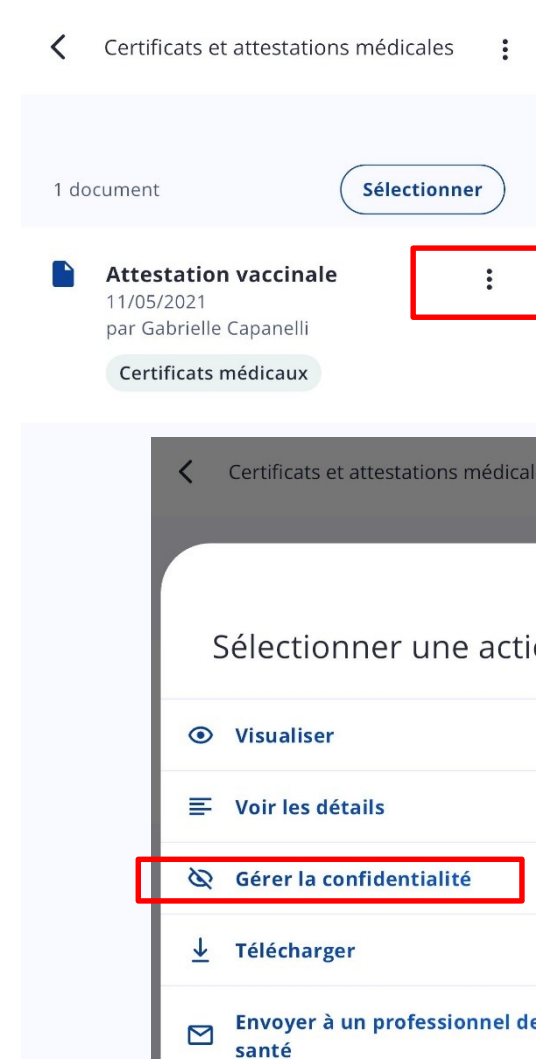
Certificats et attestations médicales

1 document

Sélectionner

Attestation vaccinale
11/05/2021
par Gabrielle Capanelli

Certificats médicaux

Certificats et attestations médical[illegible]

Sélectionner une acti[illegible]

Visualiser

Voir les détails

Gérer la confidentialité

Télécharger

Envoyer à un professionnel de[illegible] santé